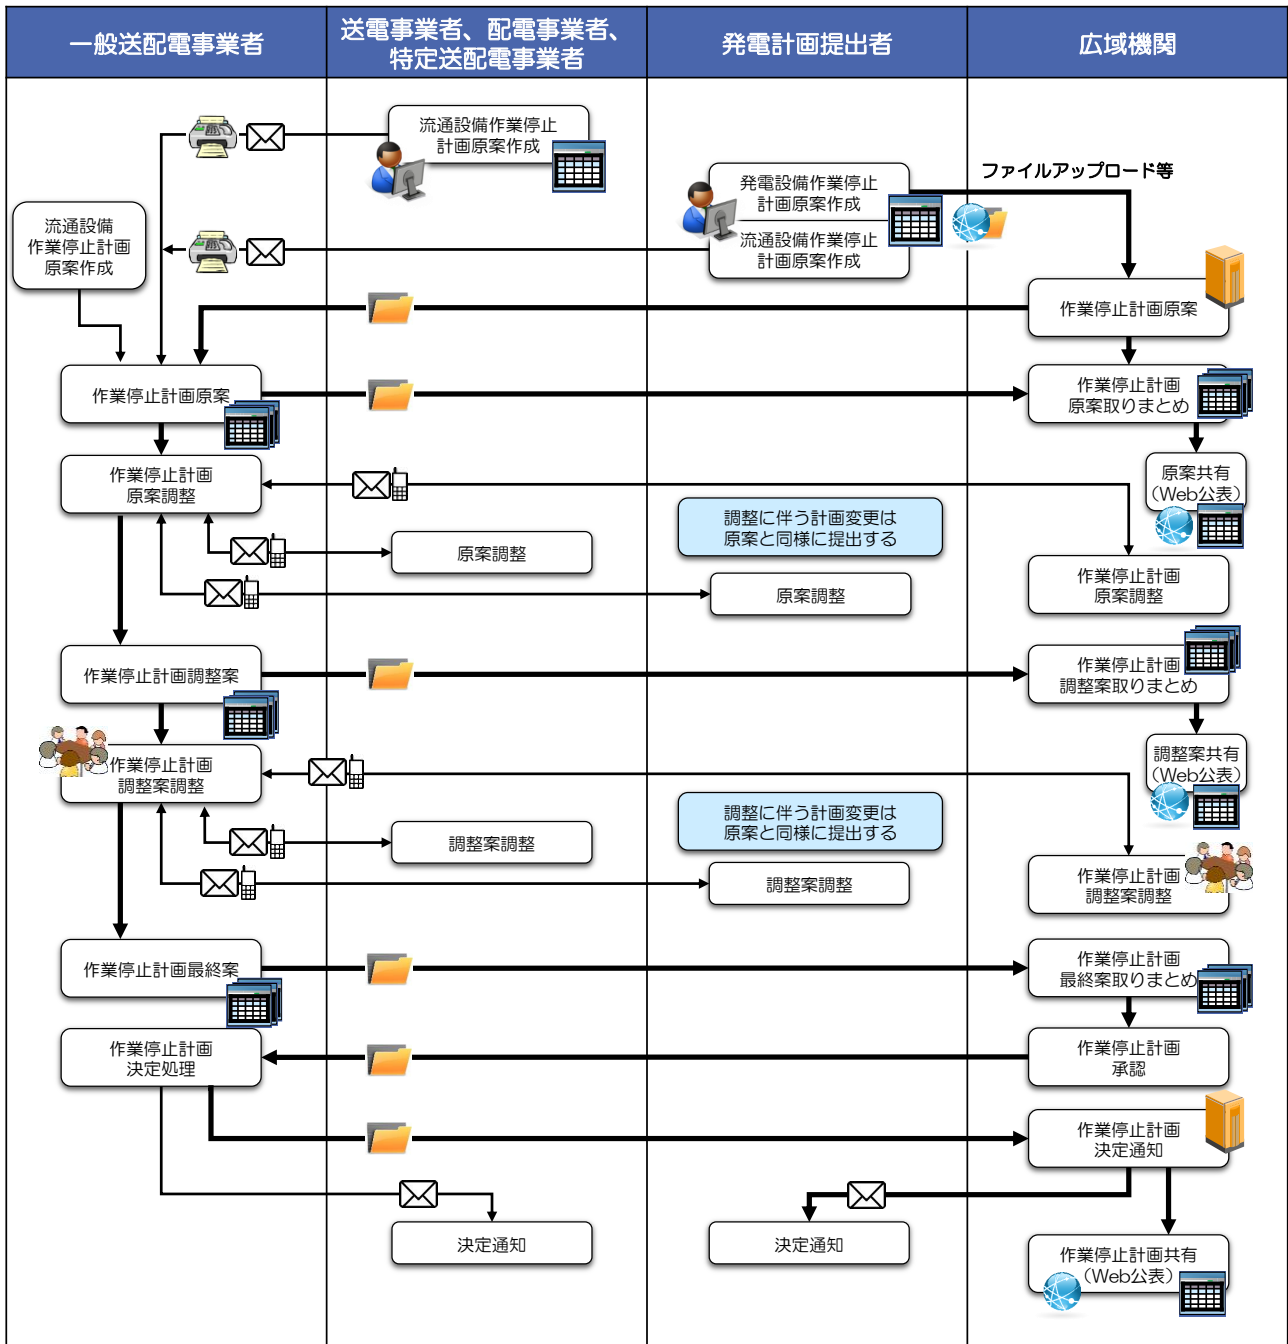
| 一般送配電事業者 | 送電事業者、配電事業者、特定送配電事業者 | 発電計画提出者 | 広域機関 |
|---|---|---|---|

流通設備作業停止計画原案作成

発電設備作業停止計画原案作成

流通設備作業停止計画原案作成

ファイルアップロード等

流通設備作業停止計画原案作成

作業停止計画原案

作業停止計画原案

作業停止計画原案取りまとめ

原案共有（Web公表）

作業停止計画原案調整

調整に伴う計画変更は原案と同様に提出する

原案調整

原案調整

作業停止計画原案調整

作業停止計画調整案

作業停止計画調整案取りまとめ

調整案共有（Web公表）

作業停止計画調整案調整

調整に伴う計画変更は原案と同様に提出する

調整案調整

調整案調整

作業停止計画調整案調整

作業停止計画最終案

作業停止計画最終案取りまとめ

作業停止計画決定処理

作業停止計画承認

作業停止計画決定通知

決定通知

決定通知

作業停止計画共有（Web公表）